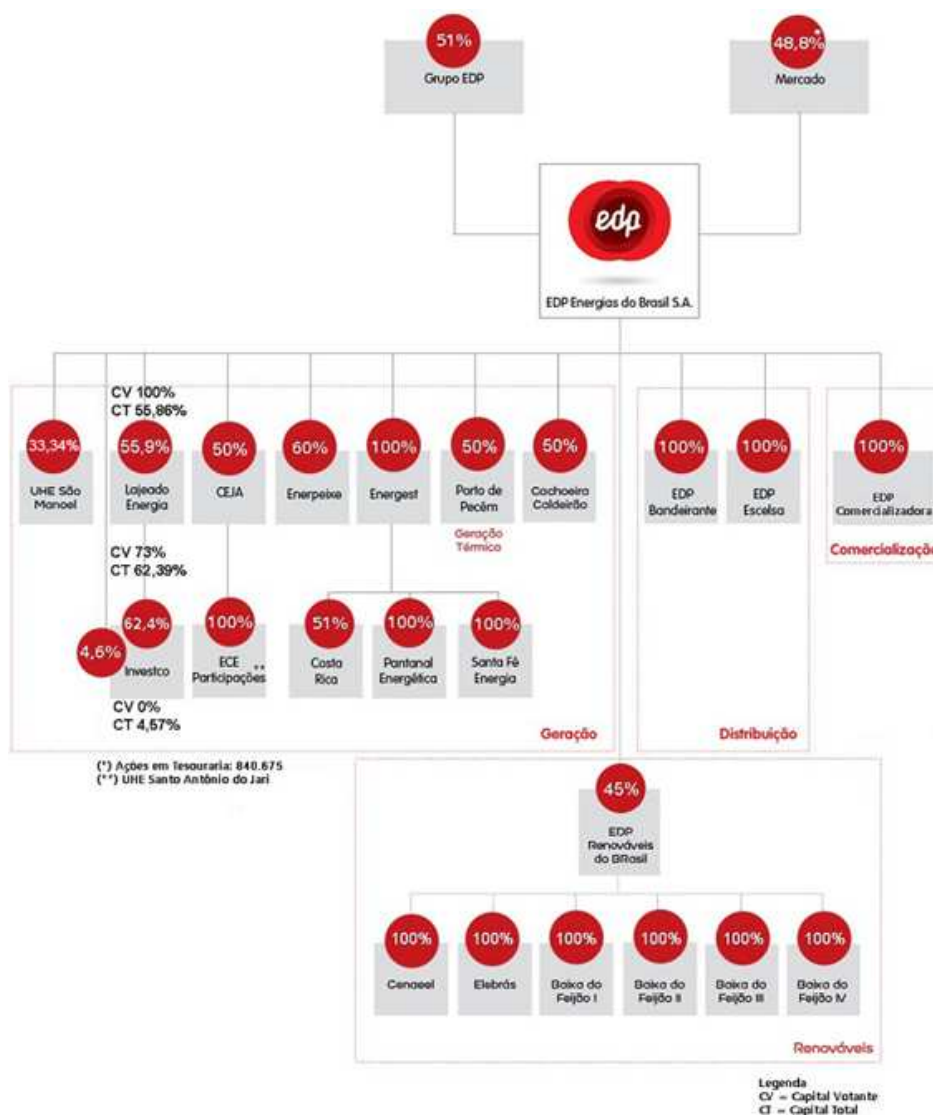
51%
Grupo EDP

48,8%*
Mercado

edp
EDP Energias do Brasil S.A.

CV 100%
CT 55,86%

33,34%
UHE São Manoel

55,9%
Lajeado Energia

50%
CEJA

60%
Enerpeixe

100%
Energest

50%
Porto de Pecém
Geração Térmica

50%
Cachoeira Caldeirão

CV 73%
CT 62,39%

4,6%

62,4%
Investco

100%
ECE Participações **

51%
Costa Rica

100%
Pantanal Energética

100%
Santa Fé Energia

CV 0%
CT 4,57%

Geração

100%
EDP Bandeirante

100%
EDP Escelsa

Distribuição

100%
EDP Comercializadora

Comercializaçã

(*) Ações em Tesouraria: 840.675
(**) UHE Santo Antônio do Jari

45%
EDP Renováveis do BRasil

100%
Cenaeel

100%
Elebrás

100%
Baixa do Feijão I

100%
Baixa do Feijão II

100%
Baixa do Feijão III

100%
Baixa do Feijão IV

Renováveis

Legenda
CV = Capital Votante
CT = Capital Total